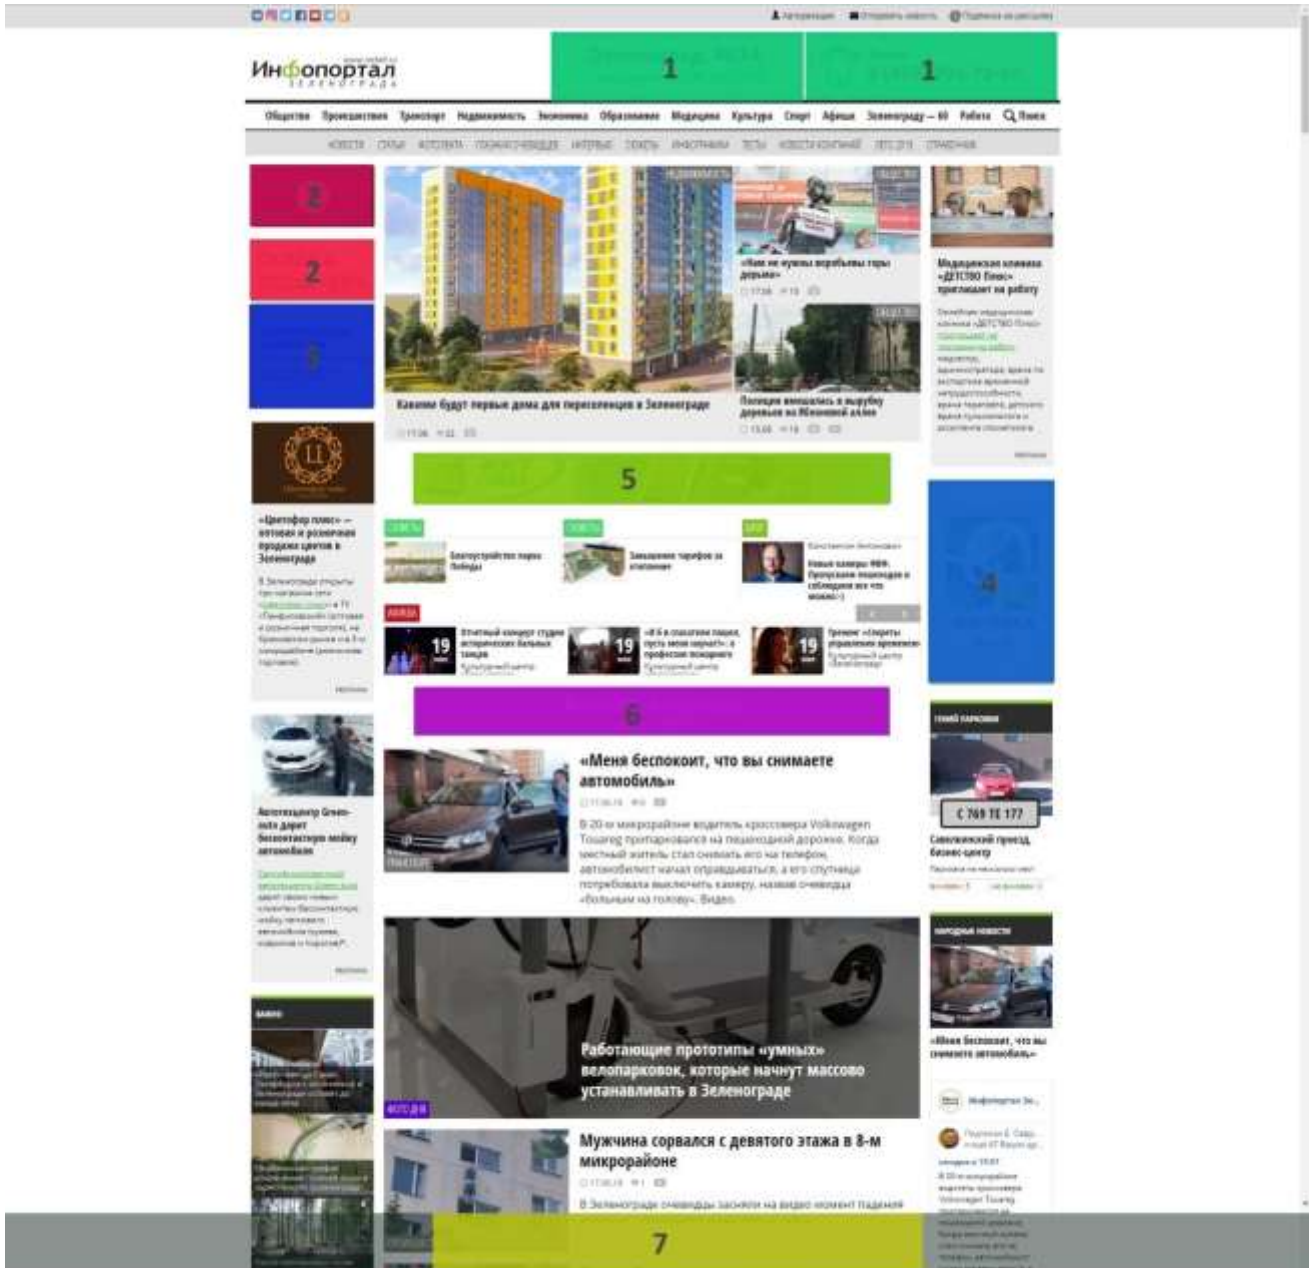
Авторизация Отправить новость Подписка на рассылку

Инфопортал Зеленограда

1 1

Общество Происшествия Транспорт Недвижимость Экономика Образование Медицина Культура Спорт Афиша Зеленограду — 60 Работа Поиск

2

2

3

Какими будут первые дома для переселенцев в Зеленограде

«Нам не нужны воробьевы горы дорыши»

Полиция вмешалась в вырубку деревьев на Яблоневой аллее

Медицинская клиника «ДЕТСТВО Плюс» приглашает на работу

5

«Цветофор плюс» — оптовая и розничная продажа цветов в Зеленограде

Благоустройство парка Победы

Замышление тарифов за отопление

Новые камеры ФВФ. Пропускаем пешеходов и соблюдаем все что можно :)

4

19 Отчетный концерт студии исторических бальных танцев

19

19

6

«Меня беспокоит, что вы снимаете автомобиль»

В 20-м микрорайоне водитель кроссовера Volkswagen Touareg припарковался на пешеходной дорожке. Когда местный житель стал снимать его на телефон, автомобилист начал оправдываться, а его спутница потребовала выключить камеру, назвав очевидца «больным на голову». Видео.

С 769 ТЕ 177

Савелкинский проезд, бизнес-центр

Автотехцентр Green-auto дарит бесконтактную мойку автомобиля

Работающие прототипы «умных» велопарковок, которые начнут массово устанавливать в Зеленограде

«Меня беспокоит, что вы снимаете автомобиль»

Мужчина сорвался с девятого этажа в 8-м микрорайоне

В Зеленограде очевидцы засняли на видео момент падения

7